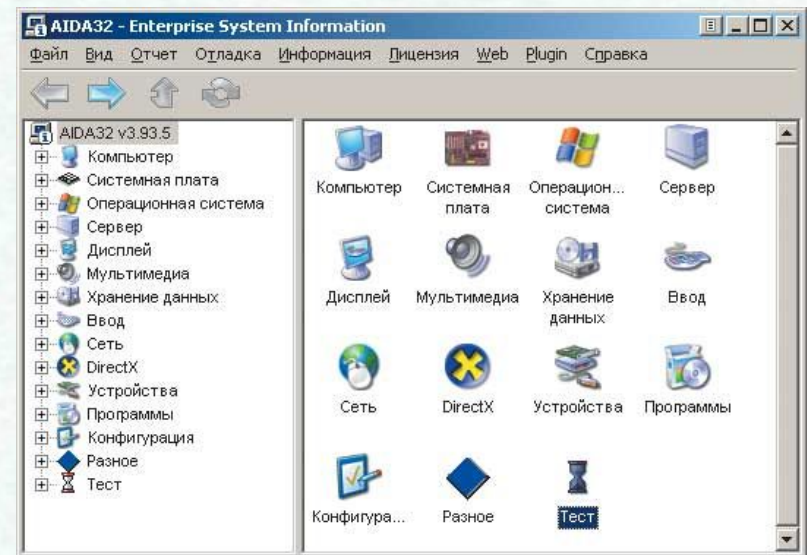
AIDA32 - Enterprise System Information

Файл Вид Отчет Отладка Информация Лицензия Web Plugin Справка

AIDA32 v3.93.5
Компьютер
Системная плата
Операционная система
Сервер
Дисплей
Мультимедиа
Хранение данных
Ввод
Сеть
DirectX
Устройства
Программы
Конфигурация
Разное
Тест

Компьютер
Системная плата
Операцион... система
Сервер
Дисплей
Мультимедиа
Хранение данных
Ввод
Сеть
DirectX
Устройства
Программы
Конфигура...
Разное
Тест